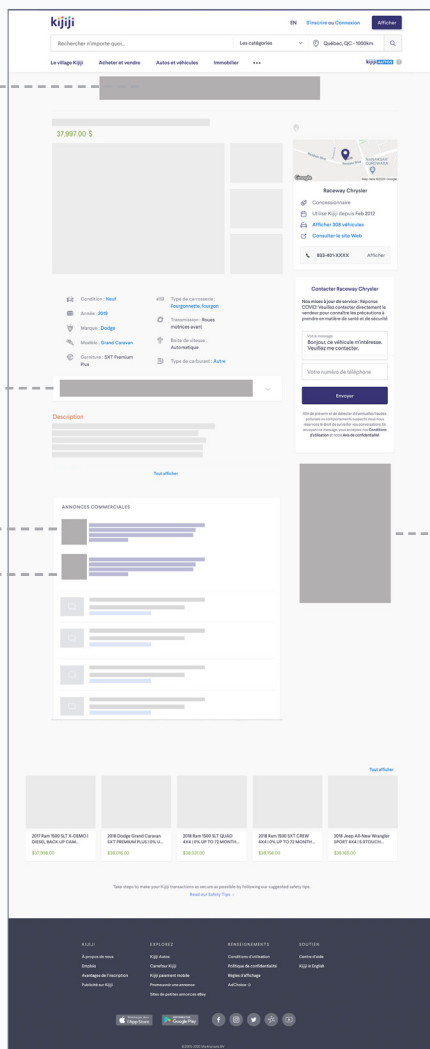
kijiji

EN S'inscrire ou Connexion Afficher

Rechercher n'importe quoi... Les catégories Québec, QC - 1000km

Le village Kijiji Acheter et vendre Autos et véhicules Immobilier ••• Kijiji AUTOS

37 997,00 $

Raceway Chrysler

Concessionnaire

Utilise Kijiji depuis Feb 2012

Afficher 308 véhicules

Consulter le site Web

833-401-XXXX Afficher

Condition : Neuf

Année : 2019

Marque : Dodge

Modèle : Grand Caravan

Garniture : SXT Premium Plus

Type de carrosserie : Fourgonnette, fourgon

Transmission : Roues motrices avant

Boîte de vitesse : Automatique

Type de carburant : Autre

Contacter Raceway Chrysler

Nos mises à jour de service : Réponse COVID. Veuillez contacter directement le vendeur pour connaître les précautions à prendre en matière de santé et de sécurité

Votre message
Bonjour, ce véhicule m'intéresse. Veuillez me contacter.

Votre numéro de téléphone

Envoyer

Description

Tout afficher

ANNONCES COMMERCIALES

Tout afficher

2017 Ram 1500 SLT X-DEMO | DIESEL BACK UP CAM...
$37,998.00

2018 Dodge Grand Caravan SXT PREMIUM PLUS | 0% U...
$38,018.00

2019 Ram 1500 SLT QUAD 4X4 | 0% UP TO 72 MONTH...
$38,033.00

2018 Ram 1500 SXT CREW 4X4 | 0% UP TO 72 MONTH...
$38,158.00

2016 Jeep All-New Wrangler SPORT 4X4 | 6 TOUCH...
$38,165.00

Take steps to make your Kijiji transactions as secure as possible by following our suggested safety tips.
Read our Safety Tips ›

KIJIJI
À propos de nous
Emploi
Avantages de l'inscription
Publicité sur Kijiji

EXPLOREZ
Kijiji Autos
Carrefour Kijiji
Kijiji paiement mobile
Promouvoir une annonce
Sites de petites annonces eBay

RENSEIGNEMENTS
Conditions d'utilisation
Politique de confidentialité
Règles d'affichage
AdChoice

SOUTIEN
Centre d'aide
Kijiji in English

App Store
Google Play